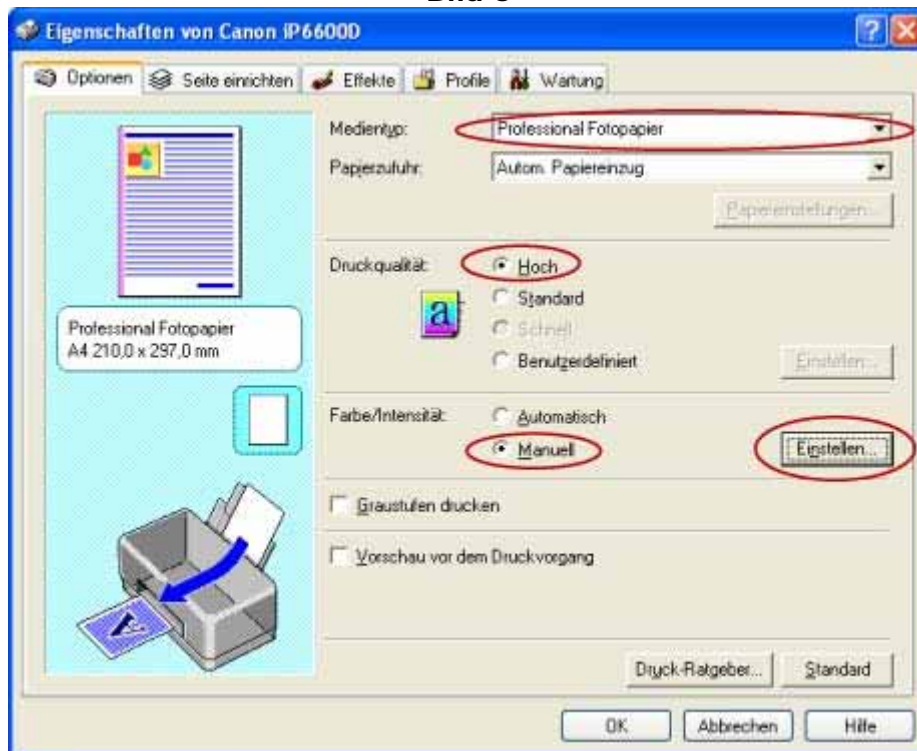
Bild 3

Eigenschaften von Canon iP6600D

Optionen | Seite einrichten | Effekte | Profile | Wartung

Medientyp: Professional Fotopapier

Papierzufuhr: Autom. Papiereinzug

Papiereinstellungen...

Druckqualität: Hoch

Standard

Schnell

Benutzerdefiniert

Einstellen...

Professional Fotopapier
A4 210,0 x 297,0 mm

Farbe/Intensität: Automatisch

Manuell

Einstellen...

Graustufen drucken

Vorschau vor dem Druckvorgang

Druck-Ratgeber... | Standard

OK | Abbrechen | Hilfe